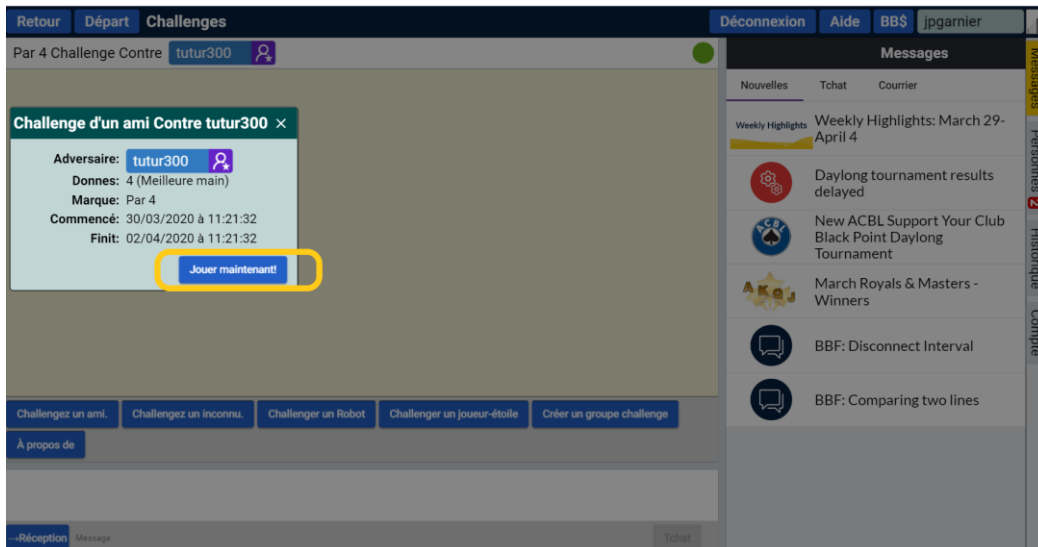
Retour Départ Challenges

Déconnexion Aide BB$ jpgarnier

Par 4 Challenge Contre tutur300

Messages

Nouvelles Tchat Courrier

Weekly Highlights Weekly Highlights: March 29-April 4

Daylong tournament results delayed

ACBL New ACBL Support Your Club Black Point Daylong Tournament

AKQJ March Royals & Masters - Winners

BBF: Disconnect Interval

BBF: Comparing two lines

Messages Personnes 2 Historique Compte

Challenge d'un ami Contre tutur300 ×

Adversaire: tutur300
Donnes: 4 (Meilleure main)
Marque: Par 4
Commencé: 30/03/2020 à 11:21:32
Finit: 02/04/2020 à 11:21:32

Jouer maintenant!

Challengez un ami. Challengez un inconnu. Challenger un Robot Challenger un joueur-étoile Créer un groupe challenge À propos de

→Réception Message Tchat